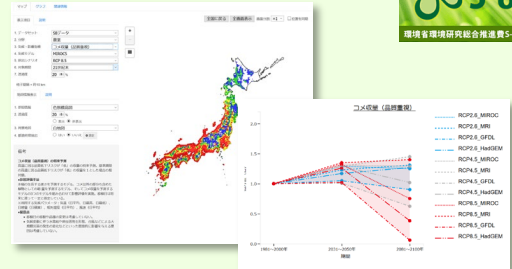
環境省環境研究総合推進費S-

1. データセット
2. 分野
3. 気候・影響指標
コメ収量（品質重視）
4. 気候モデル
MIROC5
5. 排出シナリオ
RCP8.5
6. 年代
21世紀末
7. 透過度
20 %

1. 背景地図
色陰影地図
2. 透過度
20 %

凡例

コメ収量（品質重視）

RCP2.6_MIROC
RCP2.6_MRI
RCP2.6_GFDL
RCP2.6_HadGEM
RCP4.5_MIROC
RCP4.5_MRI
RCP4.5_GFDL
RCP4.5_HadGEM
RCP8.5_MIROC
RCP8.5_MRI
RCP8.5_GFDL
RCP8.5_HadGEM

1981～2000年
2031～2050年
2081～2100年
期間